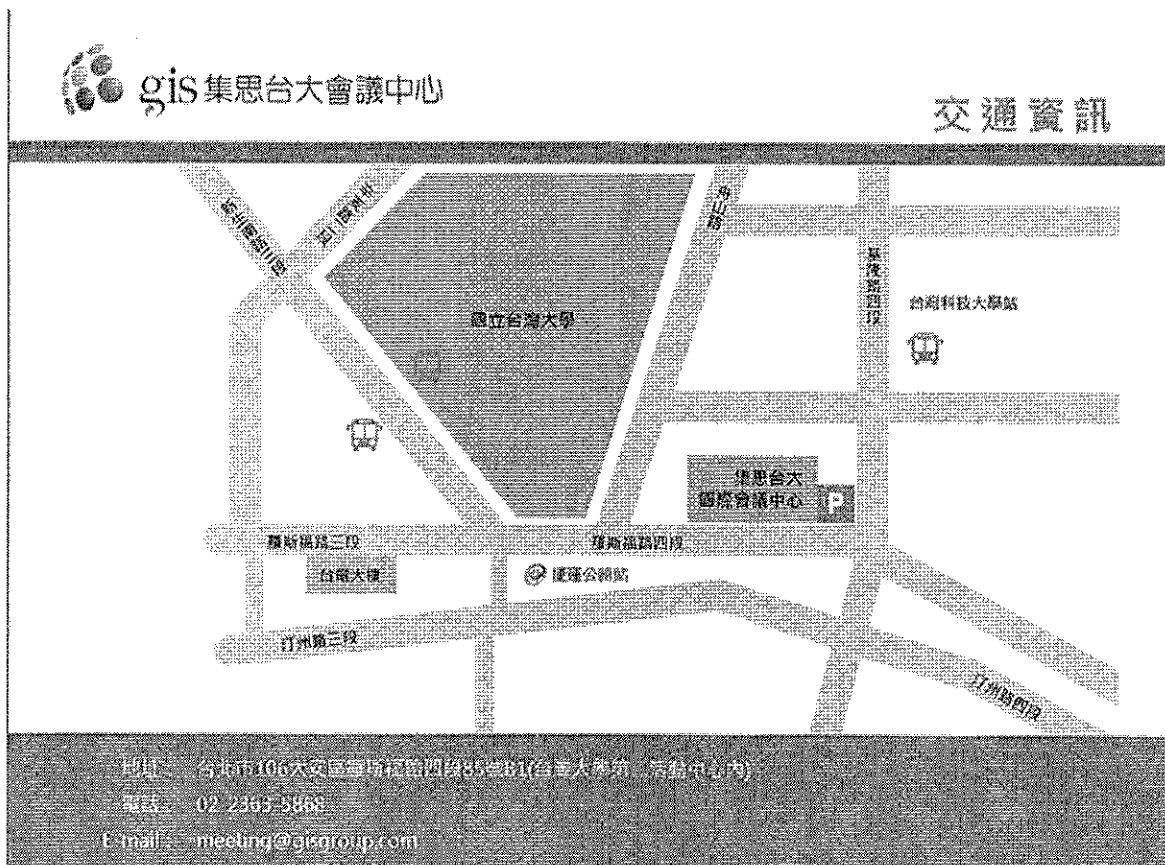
gis 集思台大會議中心

交通資訊

新生南路三段

辛亥路

國立台灣大學

舟山路

基隆路四段

台灣科技大學站

集思台大國際會議中心

P

羅斯福路三段

羅斯福路四段

台電大樓

公館站

汀州路三段

汀州路四段

地址： 台北市106大安區羅斯福路四段85號B1(台灣大學第二活動中心內)

電話： 02-2363-5868

E-mail： meeting@gisgroup.com